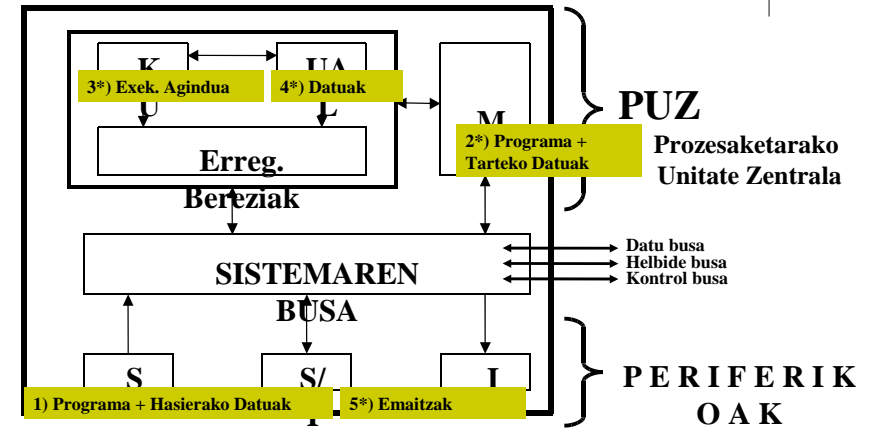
K
U
UA
L
3*) Exek. Agindua
4*) Datuak
M
2*) Programa + Tarteko Datuak
Erreg. Bereziak
PUZ
Prozesaketarako Unitate Zentrala
SISTEMAREN BUSA
Datu busa
Helbide busa
Kontrol busa
S
S/
I
1) Programa + Hasierako Datuak
5*) Emaitzak
P E R I F E R I K O A K